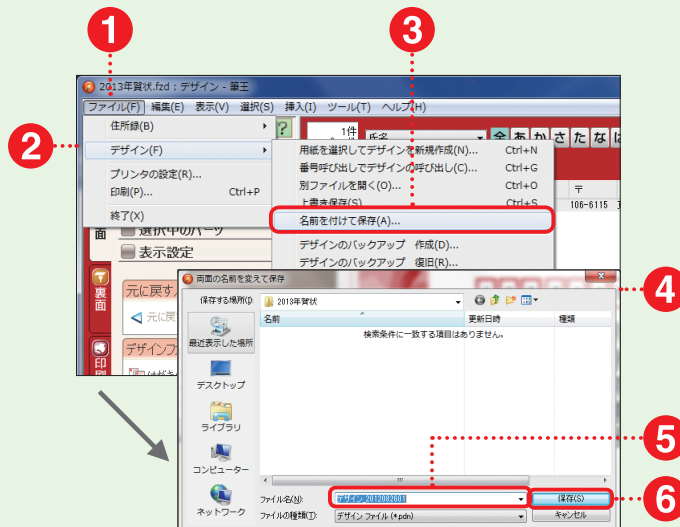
1

2

3

2013年賀状.fzd：デザイン - 筆王

ファイル(F) 編集(E) 表示(V) 選択(S) 挿入(I) ツール(T) ヘルプ(H)

住所録(B)

デザイン(F)

プリンタの設定(R)...

印刷(P)... Ctrl+P

終了(X)

用紙を選択してデザインを新規作成(N)... Ctrl+N

番号呼び出しでデザインの呼び出し(C)... Ctrl+G

別ファイルを開く(O)... Ctrl+O

上書き保存(S) Ctrl+S

名前を付けて保存(A)...

デザインのバックアップ 作成(D)...

デザインのバックアップ 復旧(R)...

1件

氏名

全 あ か さ た な

〒

106-6115

面

選択中のパーツ

表示設定

裏面

元に戻す

元に戻

デザインフ

印

4

両面の名前を変えて保存

保存する場所(I): 2013年賀状

名前 更新日時 種類

検索条件に一致する項目はありません。

最近表示した場所

デスクトップ

ライブラリ

コンピューター

ネットワーク

5

6

ファイル名(N): デザイン_20120826_01

ファイルの種類(T): デザイン ファイル (*.pdn)

保存(S)

キャンセル